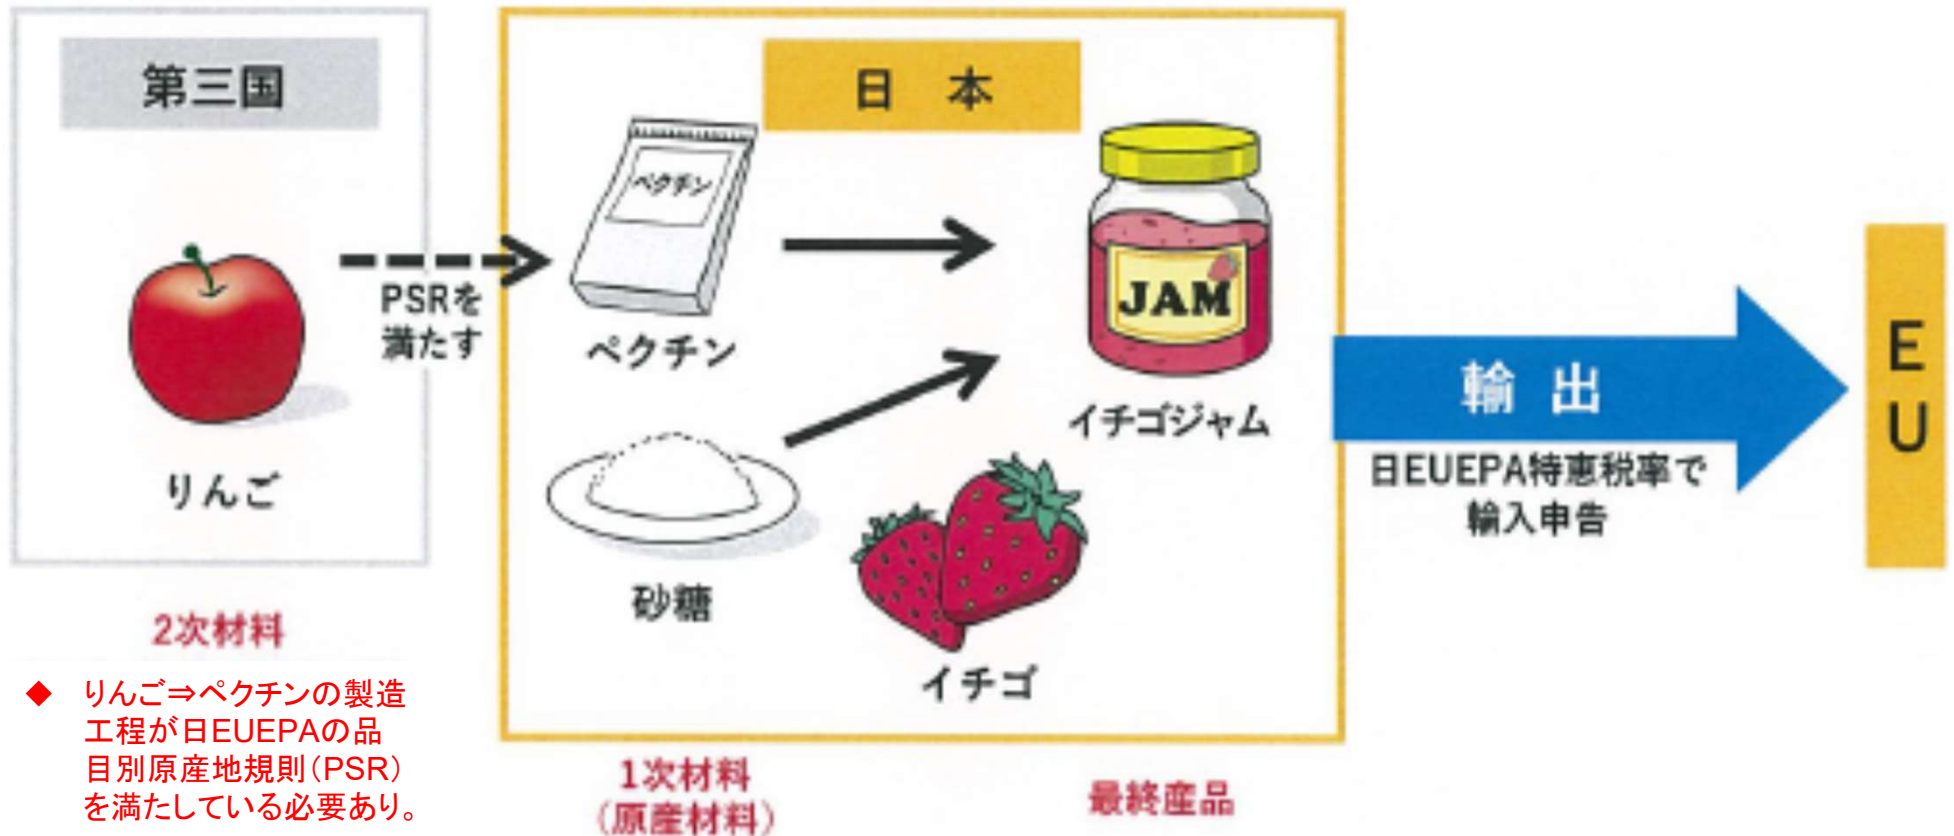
第三国

りんご

PSRを満たす

日本

ペクチン

ペクチン

砂糖

JAM

イチゴジャム

イチゴ

輸出

日EUEPA特恵税率で輸入申告

EU

2次材料

◆ りんご⇒ペクチンの製造工程が日EUEPAの品目別原産地規則（PSR）を満たしている必要あり。

1次材料
（原産材料）

最終産品